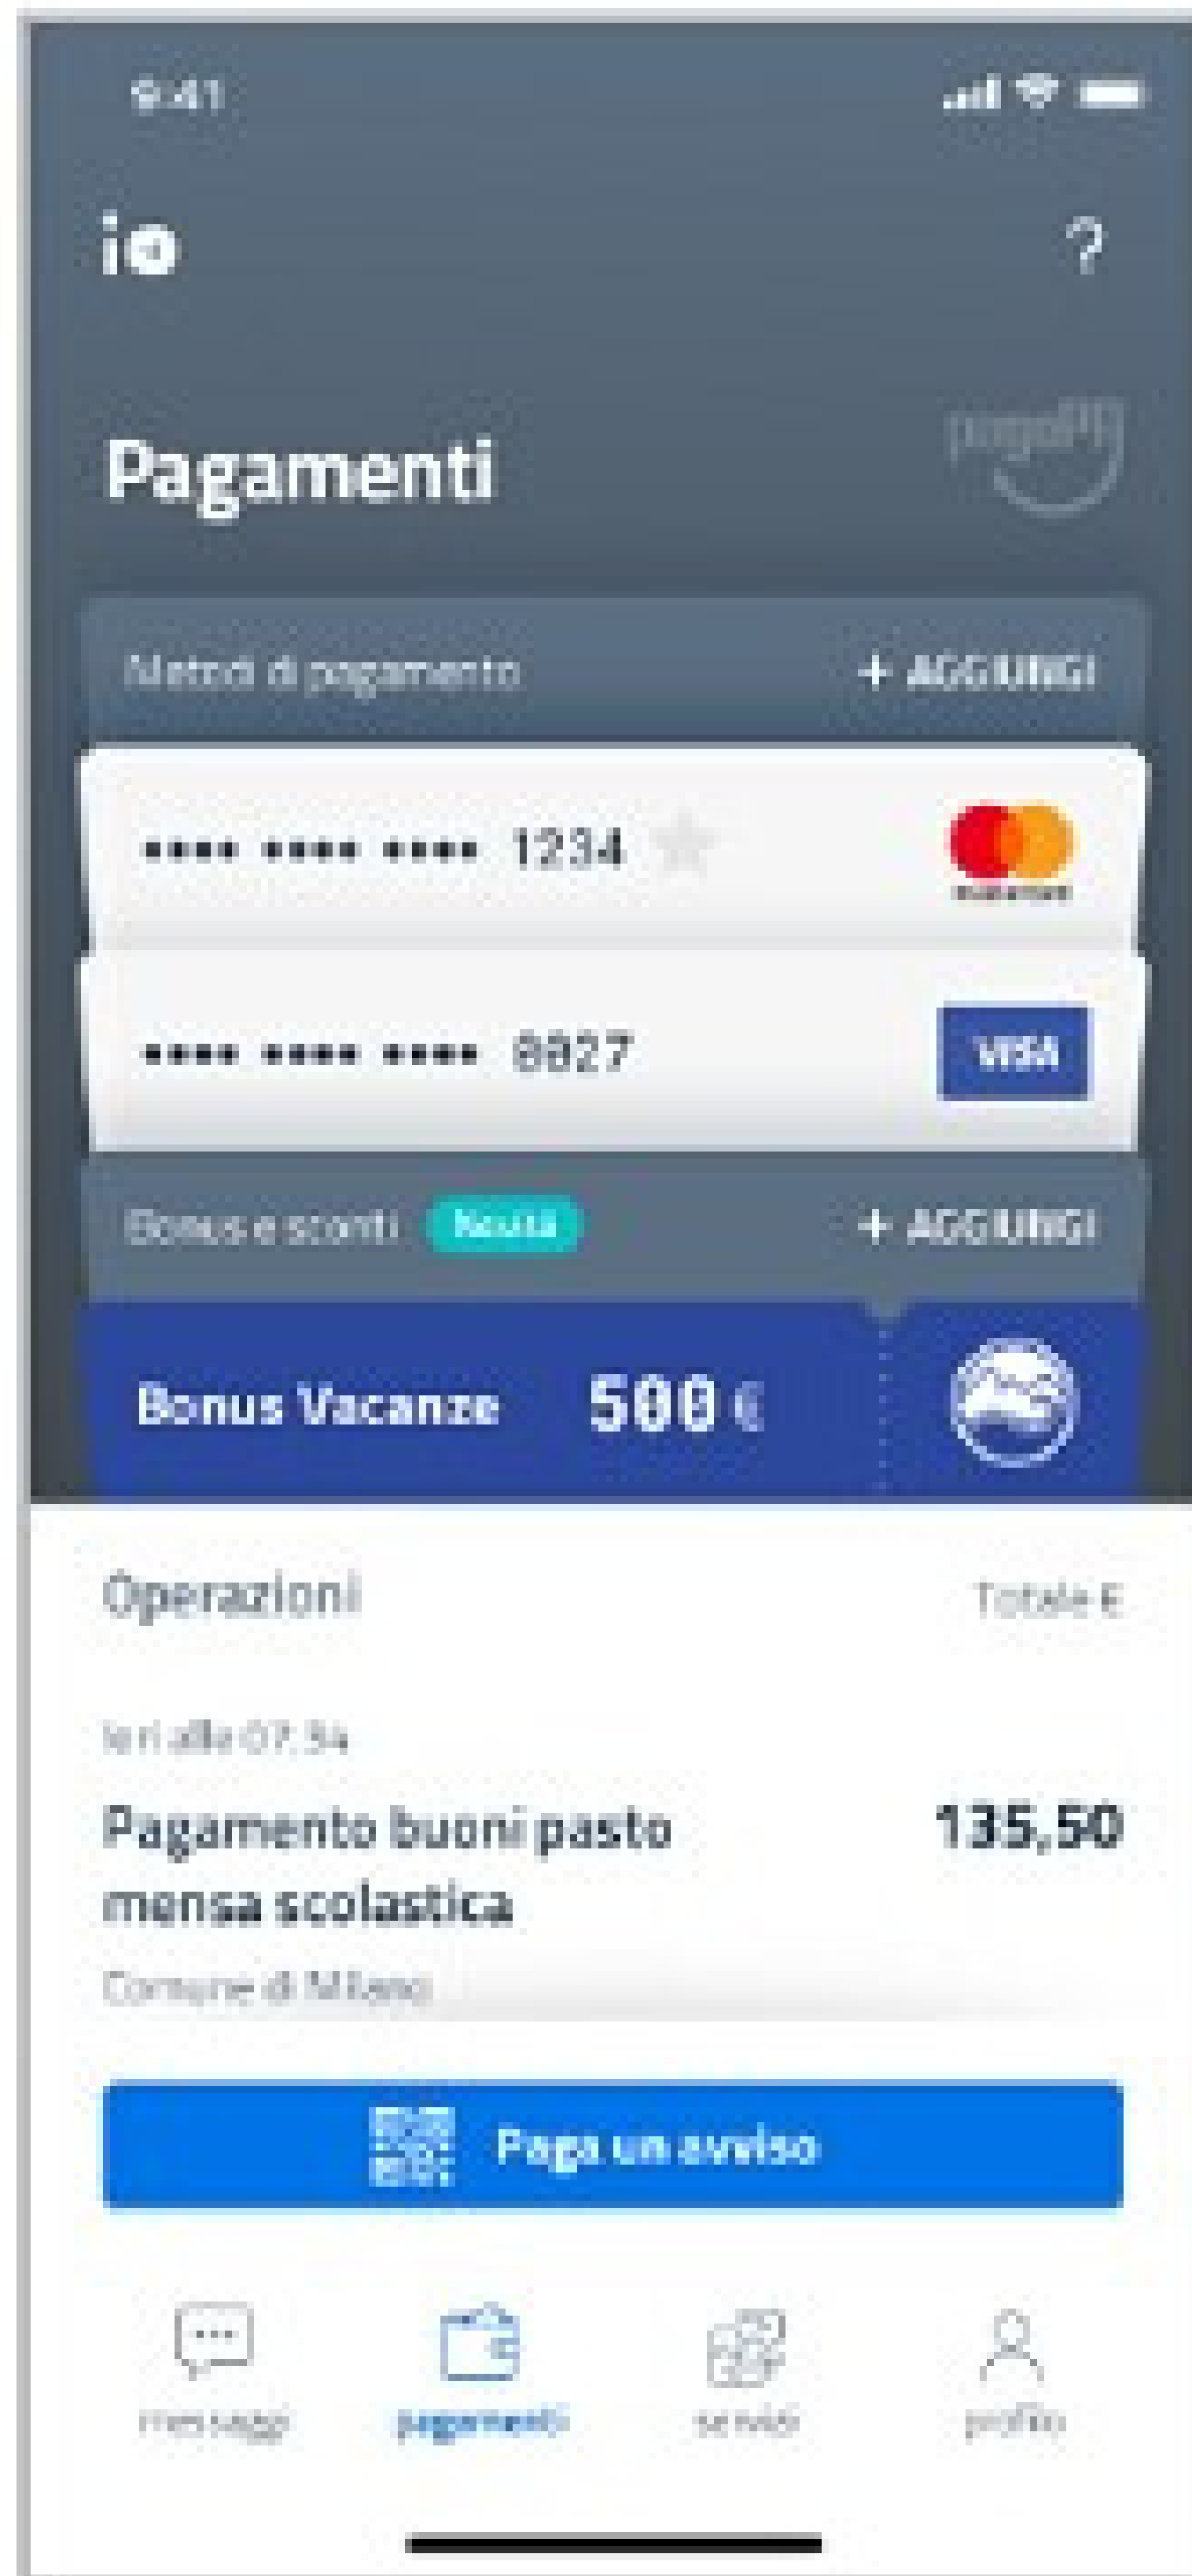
9:41

io

?

Pagamenti

pagoPA

Metodi di pagamento + AGGIUNGI

•••• •••• •••• 1234

mastercard

•••• •••• •••• 0027

VISA

Bonus e sconti Novità + AGGIUNGI

Bonus Vacanze 500 €

Operazioni Totale €

Ieri alle 07:34

Pagamento buoni pasto mensa scolastica 135,50

Comune di Milano

Paga un avviso

messaggi pagamenti servizi profilo